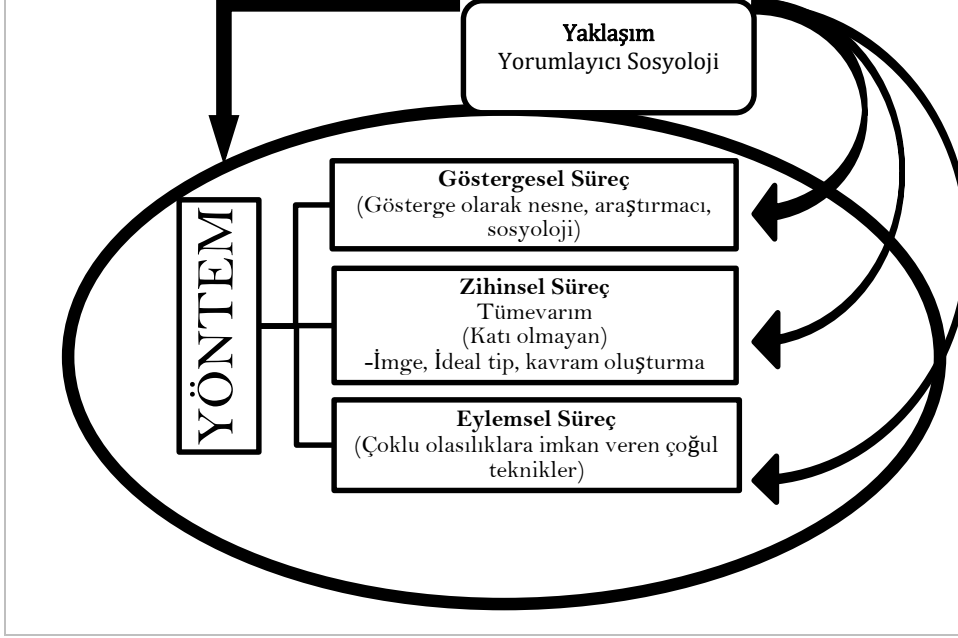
Yaklaşım
Yorumlayıcı Sosyoloji

YÖNTEM

Göstergesel Süreç
(Gösterge olarak nesne, araştırmacı, sosyoloji)

Zihinsel Süreç
Tümevarım
(Katı olmayan)
-İmge, İdeal tip, kavram oluşturma

Eylemsel Süreç
(Çoklu olasılıklara imkan veren çoğul teknikler)